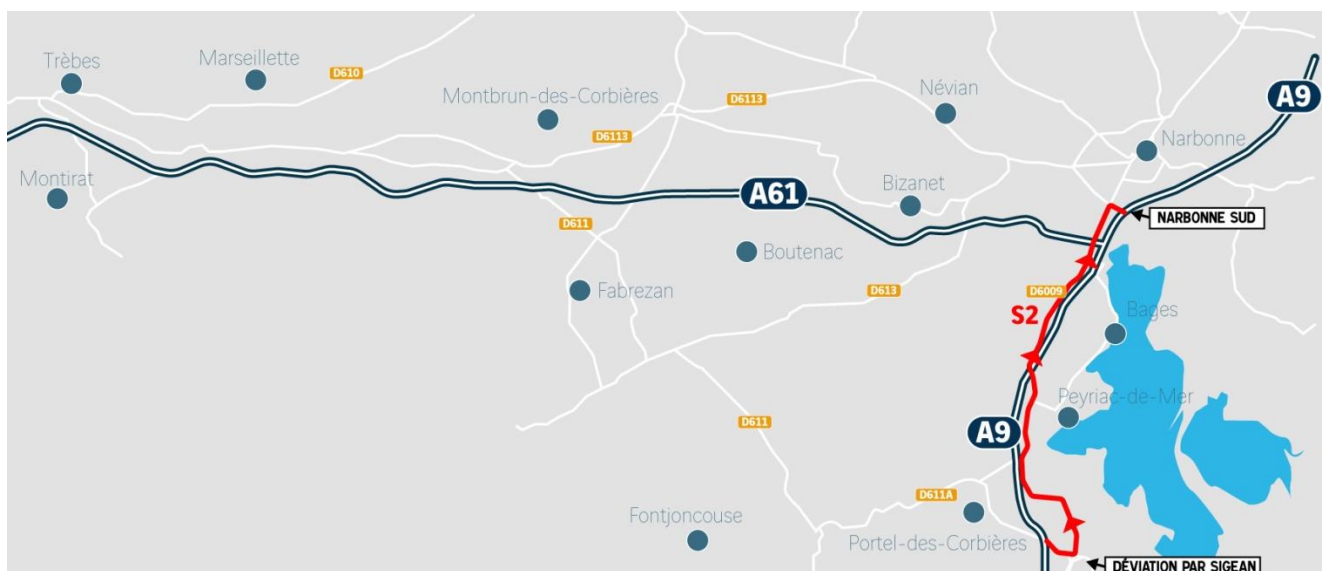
Trèbes
Marseillette
D610
Montbrun-des-Corbières
D6113
D6113
Névian
A9
Narbonne
Montirat
A61
Bizanet
NARBONNE SUD
D611
Boutenac
Fabrezan
D613
D6009
S2
Bages
Peyriac-de-Mer
A9
D611
D611A
Fontjoncouse
Portel-des-Corbières
DÉVIATION PAR SIGEAN